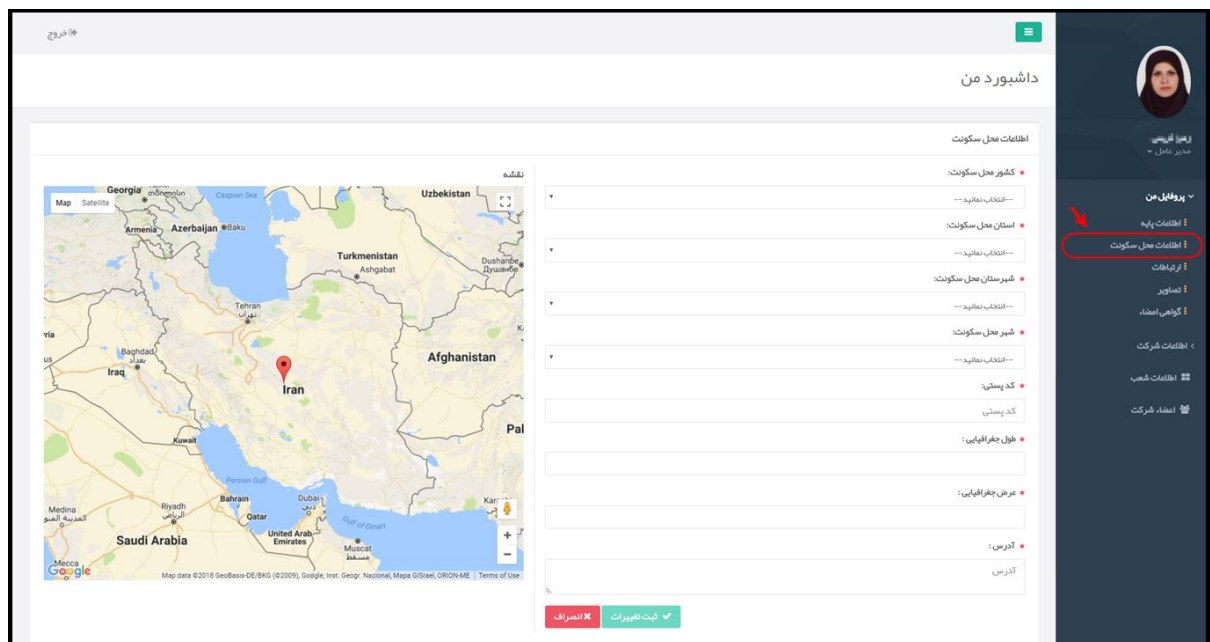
خروج

داشبورد من

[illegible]
مدیر عامل

پروفایل من
اطلاعات پایه
اطلاعات محل سکونت
ارتباطات
تصاویر
گواهی امضاء
اطلاعات شرکت
اطلاعات شعب
اعضاء شرکت

اطلاعات محل سکونت

کشور محل سکونت:
--انتخاب نمائید--
استان محل سکونت:
--انتخاب نمائید--
شهرستان محل سکونت:
--انتخاب نمائید--
شهر محل سکونت:
--انتخاب نمائید--
کد پستی:
کد پستی
طول جغرافیایی :
عرض جغرافیایی :
آدرس :
آدرس
ثبت تغییرات
انصراف

نقشه
Map Satellite
Georgia
Caspian Sea
Uzbekistan
Armenia
Azerbaijan
Baku
Turkmenistan
Ashgabat
Dushanbe
Душанбе
Tehran
تهران
Baghdad
بغداد
Iraq
Iran
Afghanistan
Kuwait
Pal
Persian Gulf
Bahrain
Dubai
دبي
Qatar
Riyadh
الرياض
Medina
المدينة المنورة
Saudi Arabia
United Arab Emirates
Gulf of Oman
Muscat
مسقط
Mecca
Google
Map data ©2018 GeoBasis-DE/BKG (©2009), Google, Inst. Geogr. Nacional, Mapa GISrael, ORION-ME | Terms of Use